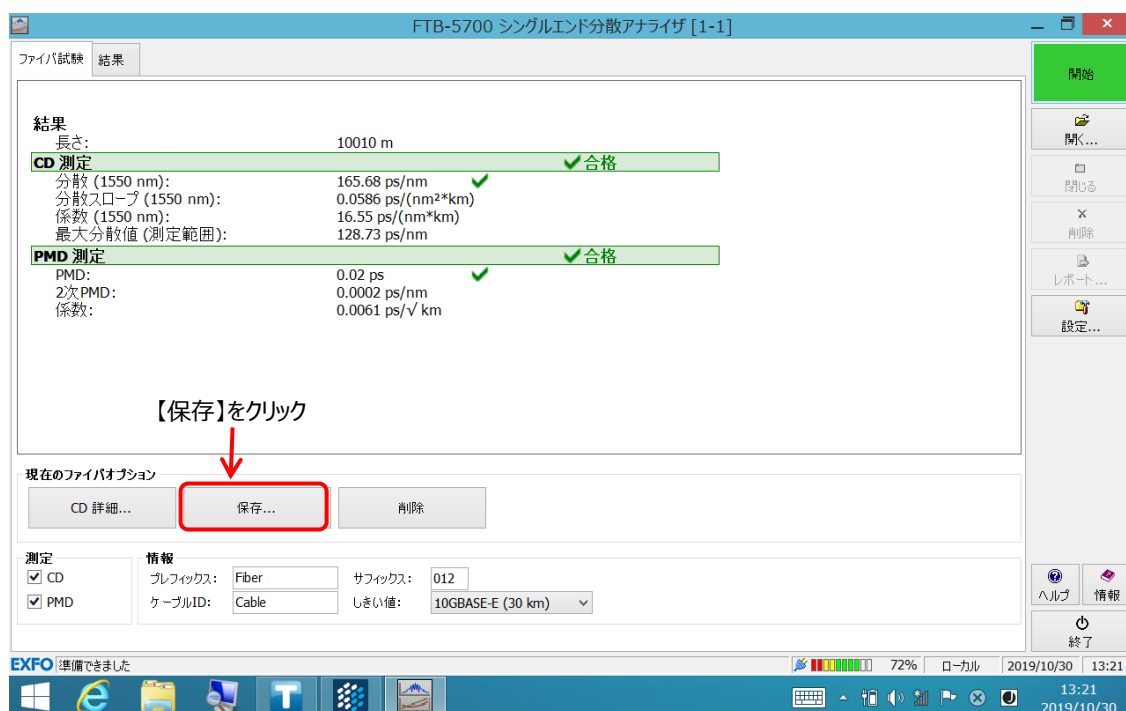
FTB-5700 シングルエンド分散アナライザ [1-1]

ファイバ試験 結果

開始

開く...
閉じる
削除
レポート...
設定...

結果
長さ: 10010 m
CD 測定 ✔合格
分散 (1550 nm): 165.68 ps/nm ✔
分散スロープ (1550 nm): 0.0586 ps/(nm²*km)
係数 (1550 nm): 16.55 ps/(nm*km)
最大分散値 (測定範囲): 128.73 ps/nm
PMD 測定 ✔合格
PMD: 0.02 ps ✔
2次PMD: 0.0002 ps/nm
係数: 0.0061 ps/√ km

【保存】をクリック

現在のファイバオプション
CD 詳細... 保存... 削除

測定
☑ CD
☑ PMD

情報
プレフィックス: Fiber サフィックス: 012
ケーブルID: Cable しきい値: 10GBASE-E (30 km)

ヘルプ 情報
終了

EXFO 準備できました 72% ローカル 2019/10/30 13:21

13:21
2019/10/30